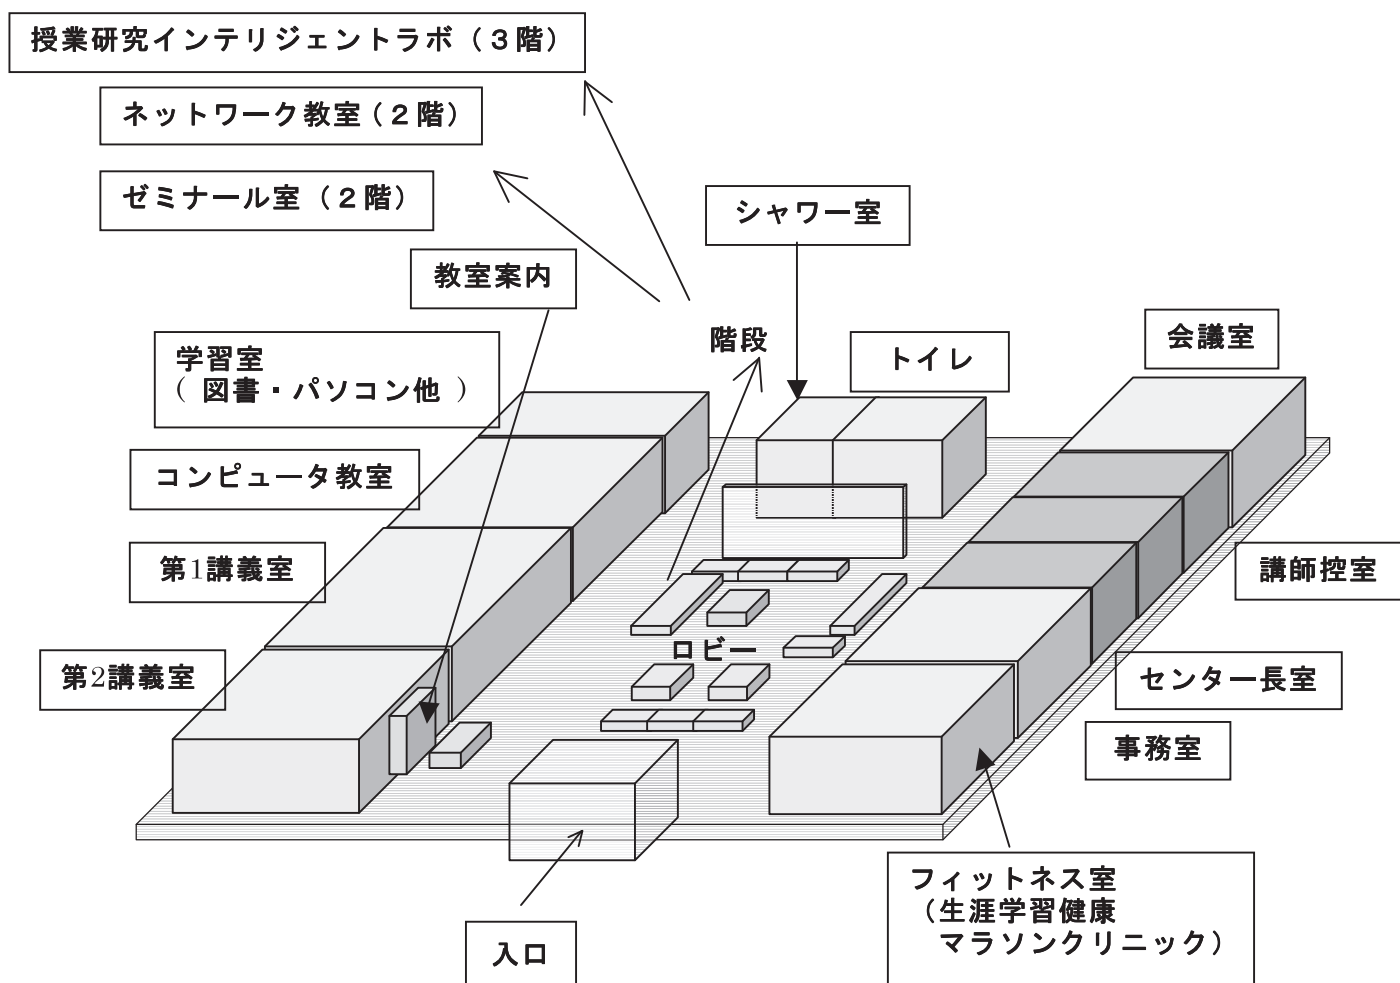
授業研究インテリジェントラボ（３階）

ネットワーク教室（２階）

ゼミナール室（２階）

シャワー室

教室案内

階段

トイレ

会議室

学習室
（ 図書・パソコン他 ）

コンピュータ教室

第1講義室

講師控室

ロビー

第2講義室

センター長室

事務室

フィットネス室
（生涯学習健康
マラソンクリニック）

入口